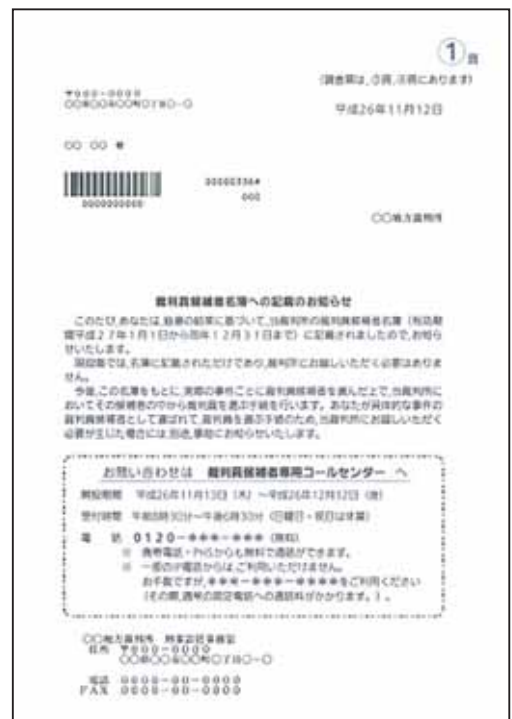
①頁

(調査票は、〇頁、〇頁にあります)

平成26年11月12日

〒000-0000
〇〇県〇〇市〇〇町〇丁目〇－〇

〇〇 〇〇 様

0000000000

000000336#
002

〇〇地方裁判所

裁判員候補者名簿への記載のお知らせ

このたび、あなたは、抽選の結果に基づいて、当裁判所の裁判員候補者名簿（有効期間平成27年1月1日から同年12月31日まで）に記載されましたので、お知らせいたします。

現段階では、名簿に記載されただけであり、裁判所にお越しいただく必要はありません。

今後、この名簿をもとに、実際の事件ごとに裁判員候補者を選んだ上で、当裁判所においてその候補者の中から裁判員を選ぶ手続を行います。あなたが具体的な事件の裁判員候補者として選ばれて、裁判員を選ぶ手続のため、当裁判所にお越しいただく必要が生じた場合には、別途、事前にお知らせいたします。

お問い合わせは 裁判員候補者専用コールセンター へ

開設期間 平成26年11月13日（木）～平成26年12月12日（金）

受付時間 午前8時30分～午後8時30分（日曜日・祝日は休業）

電 話 0120－＊＊＊－＊＊＊（無料）
※ 携帯電話・PHSからも無料で通話ができます。
※ 一部のIP電話からは、ご利用いただけません。
お手数ですが、＊＊＊－＊＊＊－＊＊＊＊をご利用ください（その際、通常の固定電話への通話料がかかります。）。

〇〇地方裁判所 刑事訟廷事務室
住所 〒000-0000
〇〇県〇〇市〇〇町〇丁目〇－〇
電話 0000-00-0000
FAX 0000-00-0000